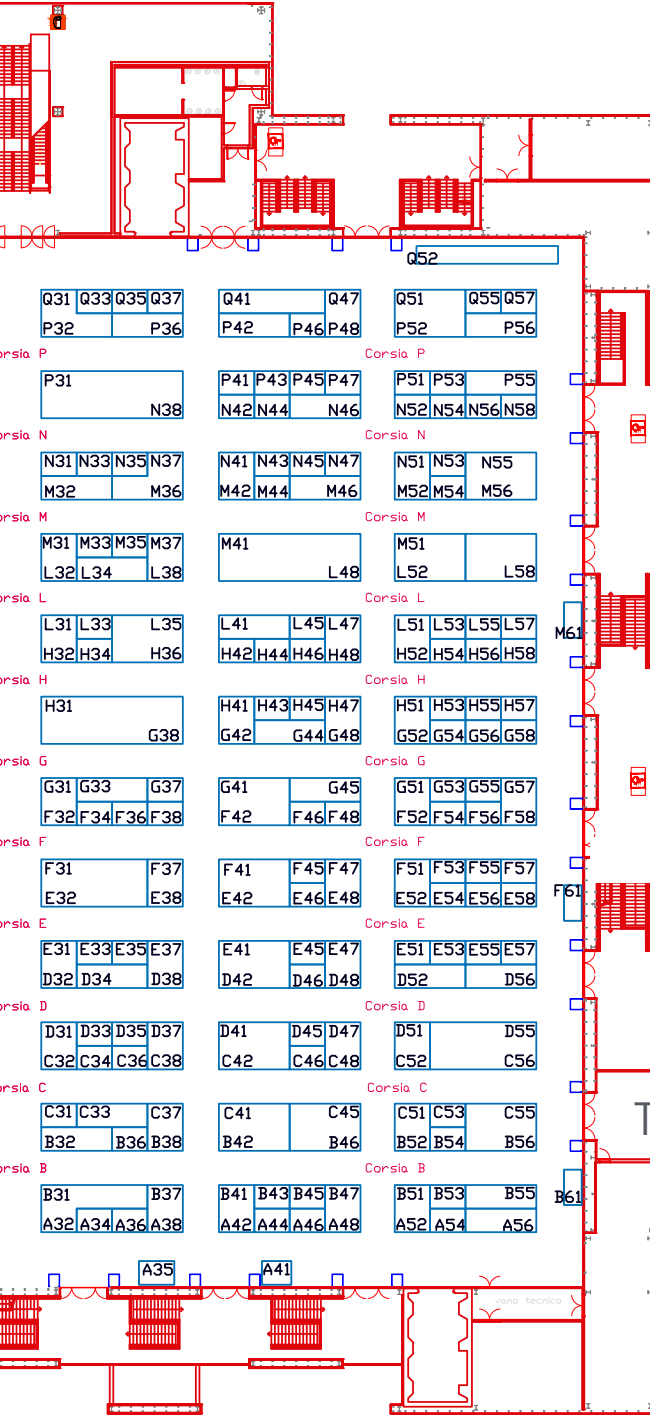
Q52

Q31 Q33 Q35 Q37
P32 P36

Q41 Q47
P42 P46 P48

Q51 Q55 Q57
P52 P56

orsia P
Corsia P

P31
N38

P41 P43 P45 P47
N42 N44 N46

P51 P53 P55
N52 N54 N56 N58

orsia N
Corsia N

N31 N33 N35 N37
M32 M36

N41 N43 N45 N47
M42 M44 M46

N51 N53 N55
M52 M54 M56

orsia M
Corsia M

M31 M33 M35 M37
L32 L34 L38

M41
L48

M51
L52 L58

orsia L
Corsia L

L31 L33 L35
H32 H34 H36

L41 L45 L47
H42 H44 H46 H48

L51 L53 L55 L57
H52 H54 H56 H58

M61

orsia H
Corsia H

H31
G38

H41 H43 H45 H47
G42 G44 G48

H51 H53 H55 H57
G52 G54 G56 G58

orsia G
Corsia G

G31 G33 G37
F32 F34 F36 F38

G41 G45
F42 F46 F48

G51 G53 G55 G57
F52 F54 F56 F58

orsia F
Corsia F

F31 F37
E32 E38

F41 F45 F47
E42 E46 E48

F51 F53 F55 F57
E52 E54 E56 E58

F61

orsia E
Corsia E

E31 E33 E35 E37
D32 D34 D38

E41 E45 E47
D42 D46 D48

E51 E53 E55 E57
D52 D56

orsia D
Corsia D

D31 D33 D35 D37
C32 C34 C36 C38

D41 D45 D47
C42 C46 C48

D51 D55
C52 C56

orsia C
Corsia C

C31 C33 C37
B32 B36 B38

C41 C45
B42 B46

C51 C53 C55
B52 B54 B56

orsia B
Corsia B

B31 B37
A32 A34 A36 A38

B41 B43 B45 B47
A42 A44 A46 A48

B51 B53 B55
A52 A54 A56

B61

A35 A41

vano tecnico